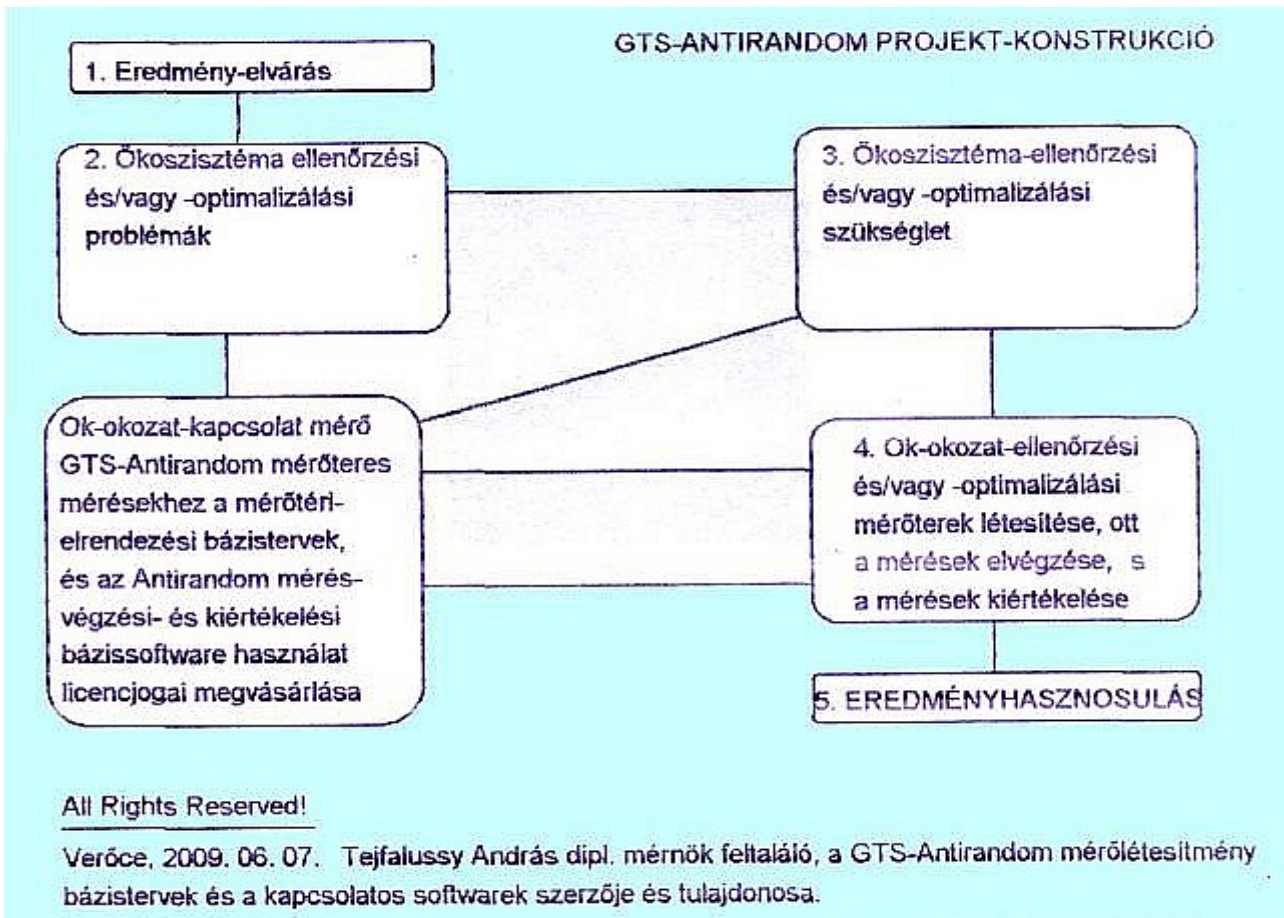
GTS-ANTIRANDOM PROJEKT-KONSTRUKCIÓ

1. Eredmény-elvárás

2. Ökoszisztéma ellenőrzési és/vagy -optimalizálási problémák

3. Ökoszisztéma-ellenőrzési és/vagy -optimalizálási szükséglet

Ok-okozat-kapcsolat mérő GTS-Antirandom mérőteres mérésekhez a mérőtéri-elrendezési bázistervek, és az Antirandom mérés-végzési- és kiértékelési bázissoftware használat licencjogai megvásárlása

4. Ok-okozat-ellenőrzési és/vagy -optimalizálási mérőterek létesítése, ott a mérések elvégzése, s a mérések kiértékelése

5. EREDMÉNYHASZNOSULÁS

All Rights Reserved!

Verőce, 2009. 06. 07. Tejfalussy András dipl. mérnök feltaláló, a GTS-Antirandom mérőlétesitmény bázistervek és a kapcsolatos softwarek szerzője és tulajdonosa.